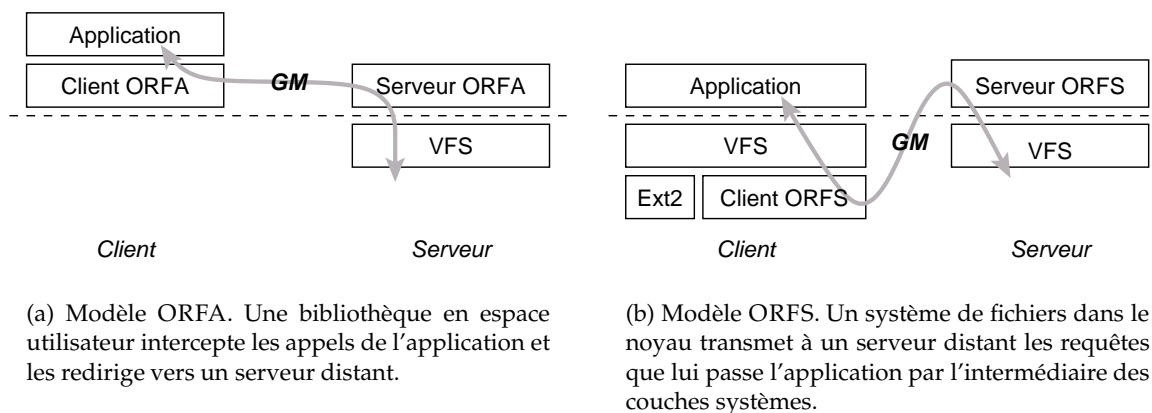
Application

Client ORFA

GM

Serveur ORFA

VFS

Client

Serveur

(a) Modèle ORFA. Une bibliothèque en espace utilisateur intercepte les appels de l'application et les redirige vers un serveur distant.

Application

Serveur ORFS

VFS

GM

VFS

Ext2

Client ORFS

Client

Serveur

(b) Modèle ORFS. Un système de fichiers dans le noyau transmet à un serveur distant les requêtes que lui passe l'application par l'intermédiaire des couches systèmes.